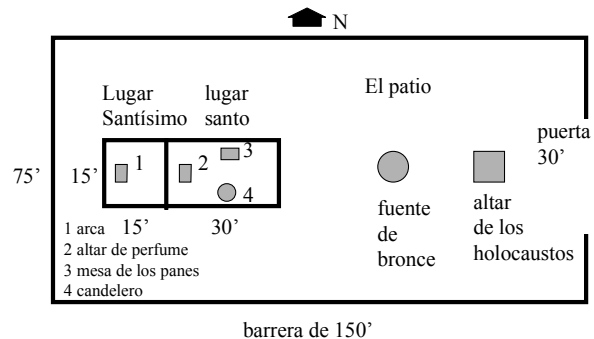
N

Lugar Santísimo

lugar santo

El patio

puerta 30’

75’

15’

1

2

3

4

15’

30’

fuente de bronce

altar de los holocaustos

1 arca
2 altar de perfume
3 mesa de los panes
4 candelero

barrera de 150’